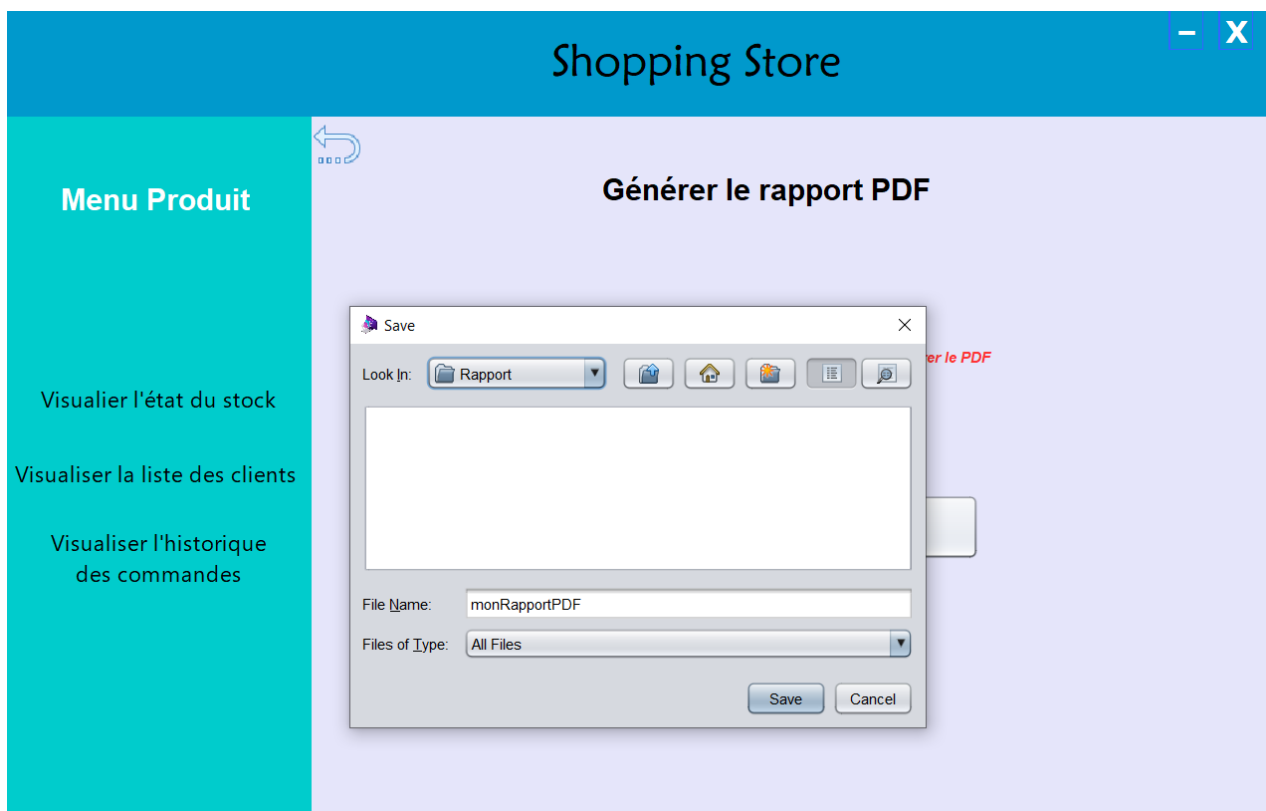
Shopping Store

- X

Menu Produit

Visualier l'état du stock

Visualiser la liste des clients

Visualiser l'historique des commandes

Générer le rapport PDF

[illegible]er le PDF

Save

Look In: Rapport

File Name: monRapportPDF

Files of Type: All Files

Save Cancel